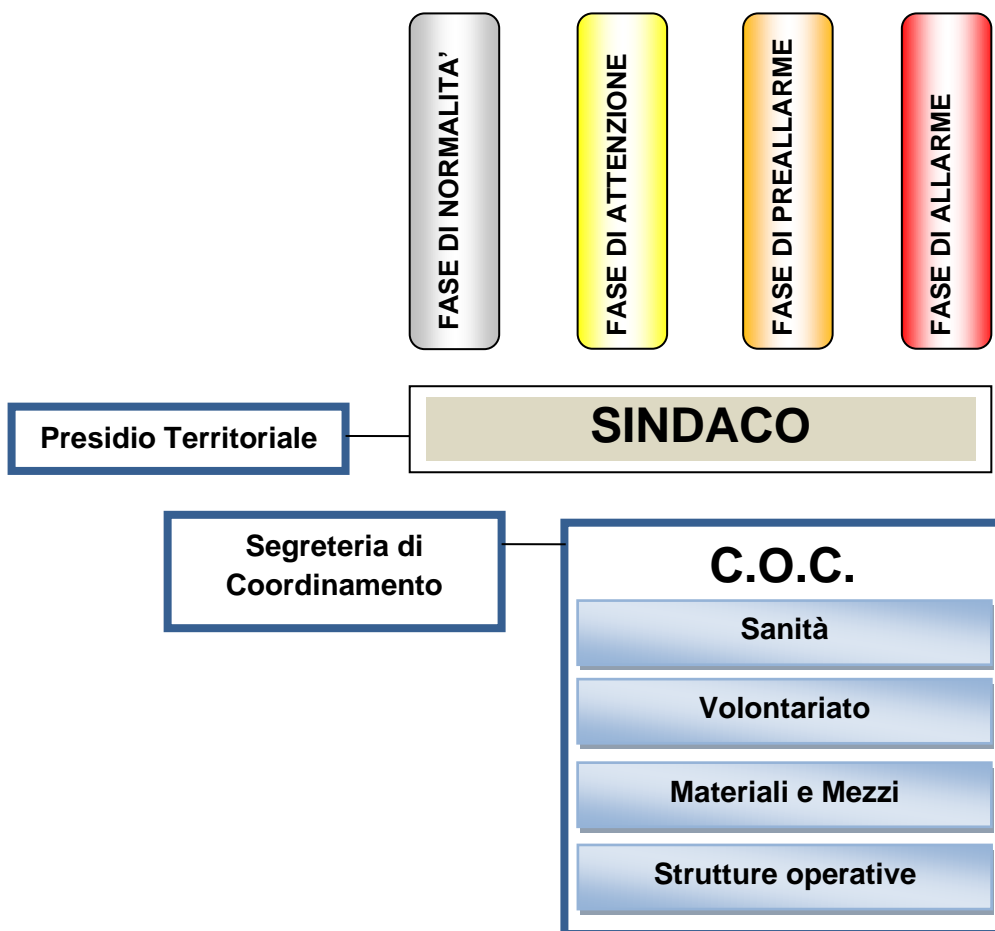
FASE DI NORMALITA’

FASE DI ATTENZIONE

FASE DI PREALLARME

FASE DI ALLARME

Presidio Territoriale

SINDACO

Segreteria di Coordinamento

C.O.C.

Sanità

Volontariato

Materiali e Mezzi

Strutture operative